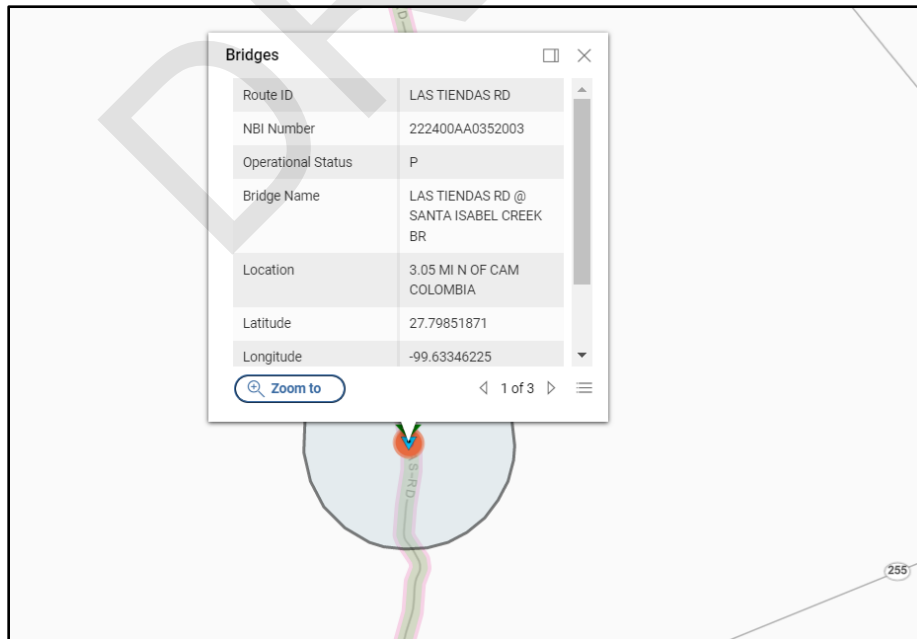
Bridges

| Route ID | LAS TIENDAS RD |
|---|---|
| NBI Number | 222400AA0352003 |
| Operational Status | P |
| Bridge Name | LAS TIENDAS RD @ SANTA ISABEL CREEK BR |
| Location | 3.05 MI N OF CAM COLOMBIA |
| Latitude | 27.79851871 |
| Longitude | -99.63346225 |

Zoom to

1 of 3

S-RD

255